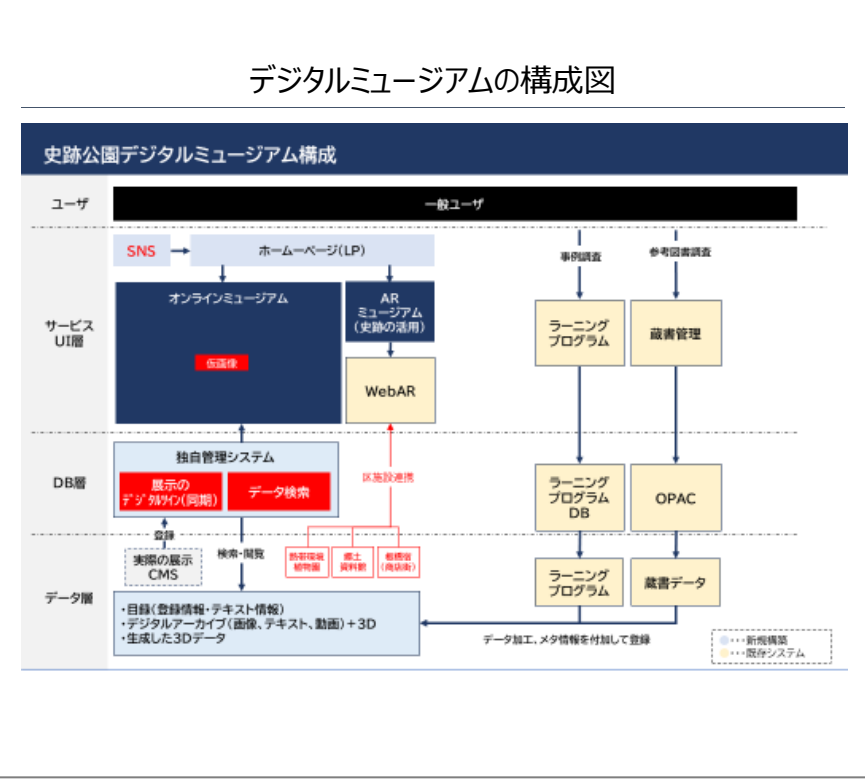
デジタルミュージアムの構成図

史跡公園デジタルミュージアム構成

ユーザ

一般ユーザ

SNS

ホームページ(LP)

事例調査

参考図書調査

サービス
UI層

オンラインミュージアム

仮画像

AR
ミュージアム
(史跡の活用)

WebAR

ラーニング
プログラム

蔵書管理

DB層

独自管理システム

展示の
デジタルサイン(同期)

データ検索

以施設連携

ラーニング
プログラム
DB

OPAC

登録

実際の展示
CMS

検索・閲覧

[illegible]

郷土
資料館

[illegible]

データ層

ラーニング
プログラム

蔵書データ

・目録(登録情報・テキスト情報)
・デジタルアーカイブ(画像、テキスト、動画)＋3D
・生成した3Dデータ

データ加工、メタ情報を付加して登録

・・・新規構築
・・・既存システム